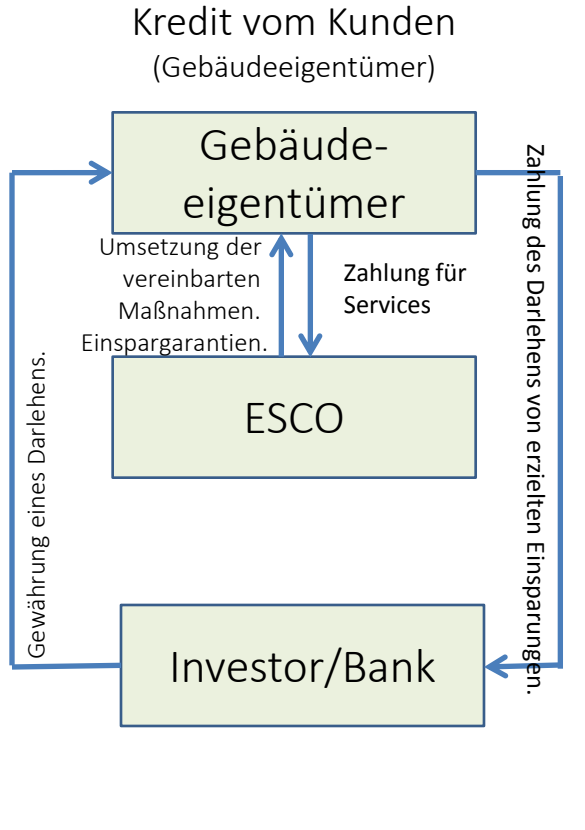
Kredit vom Kunden
(Gebäudeeigentümer)

Gebäudeeigentümer

Umsetzung der vereinbarten Maßnahmen. Einspargarantien.

Zahlung für Services

ESCO

Investor/Bank

Gewährung eines Darlehens.

Zahlung des Darlehens von erzielten Einsparungen.